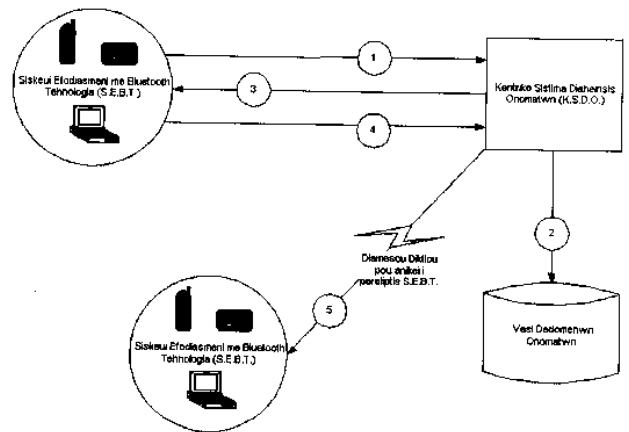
Siskeui Efodiasmeni me Bluetooth Tehnologia (S.E.B.T.)

1

3

4

Kentriko Sistima Diaheirisis Onomatwn (K.S.D.O.)

2

Vasi Dedomenwn Onomatwn

Diamesou Diktiou pou anikei periptie S.E.B.T.

5

Siskeui Efodiasmeni me Bluetooth Tehnologia (S.E.B.T.)